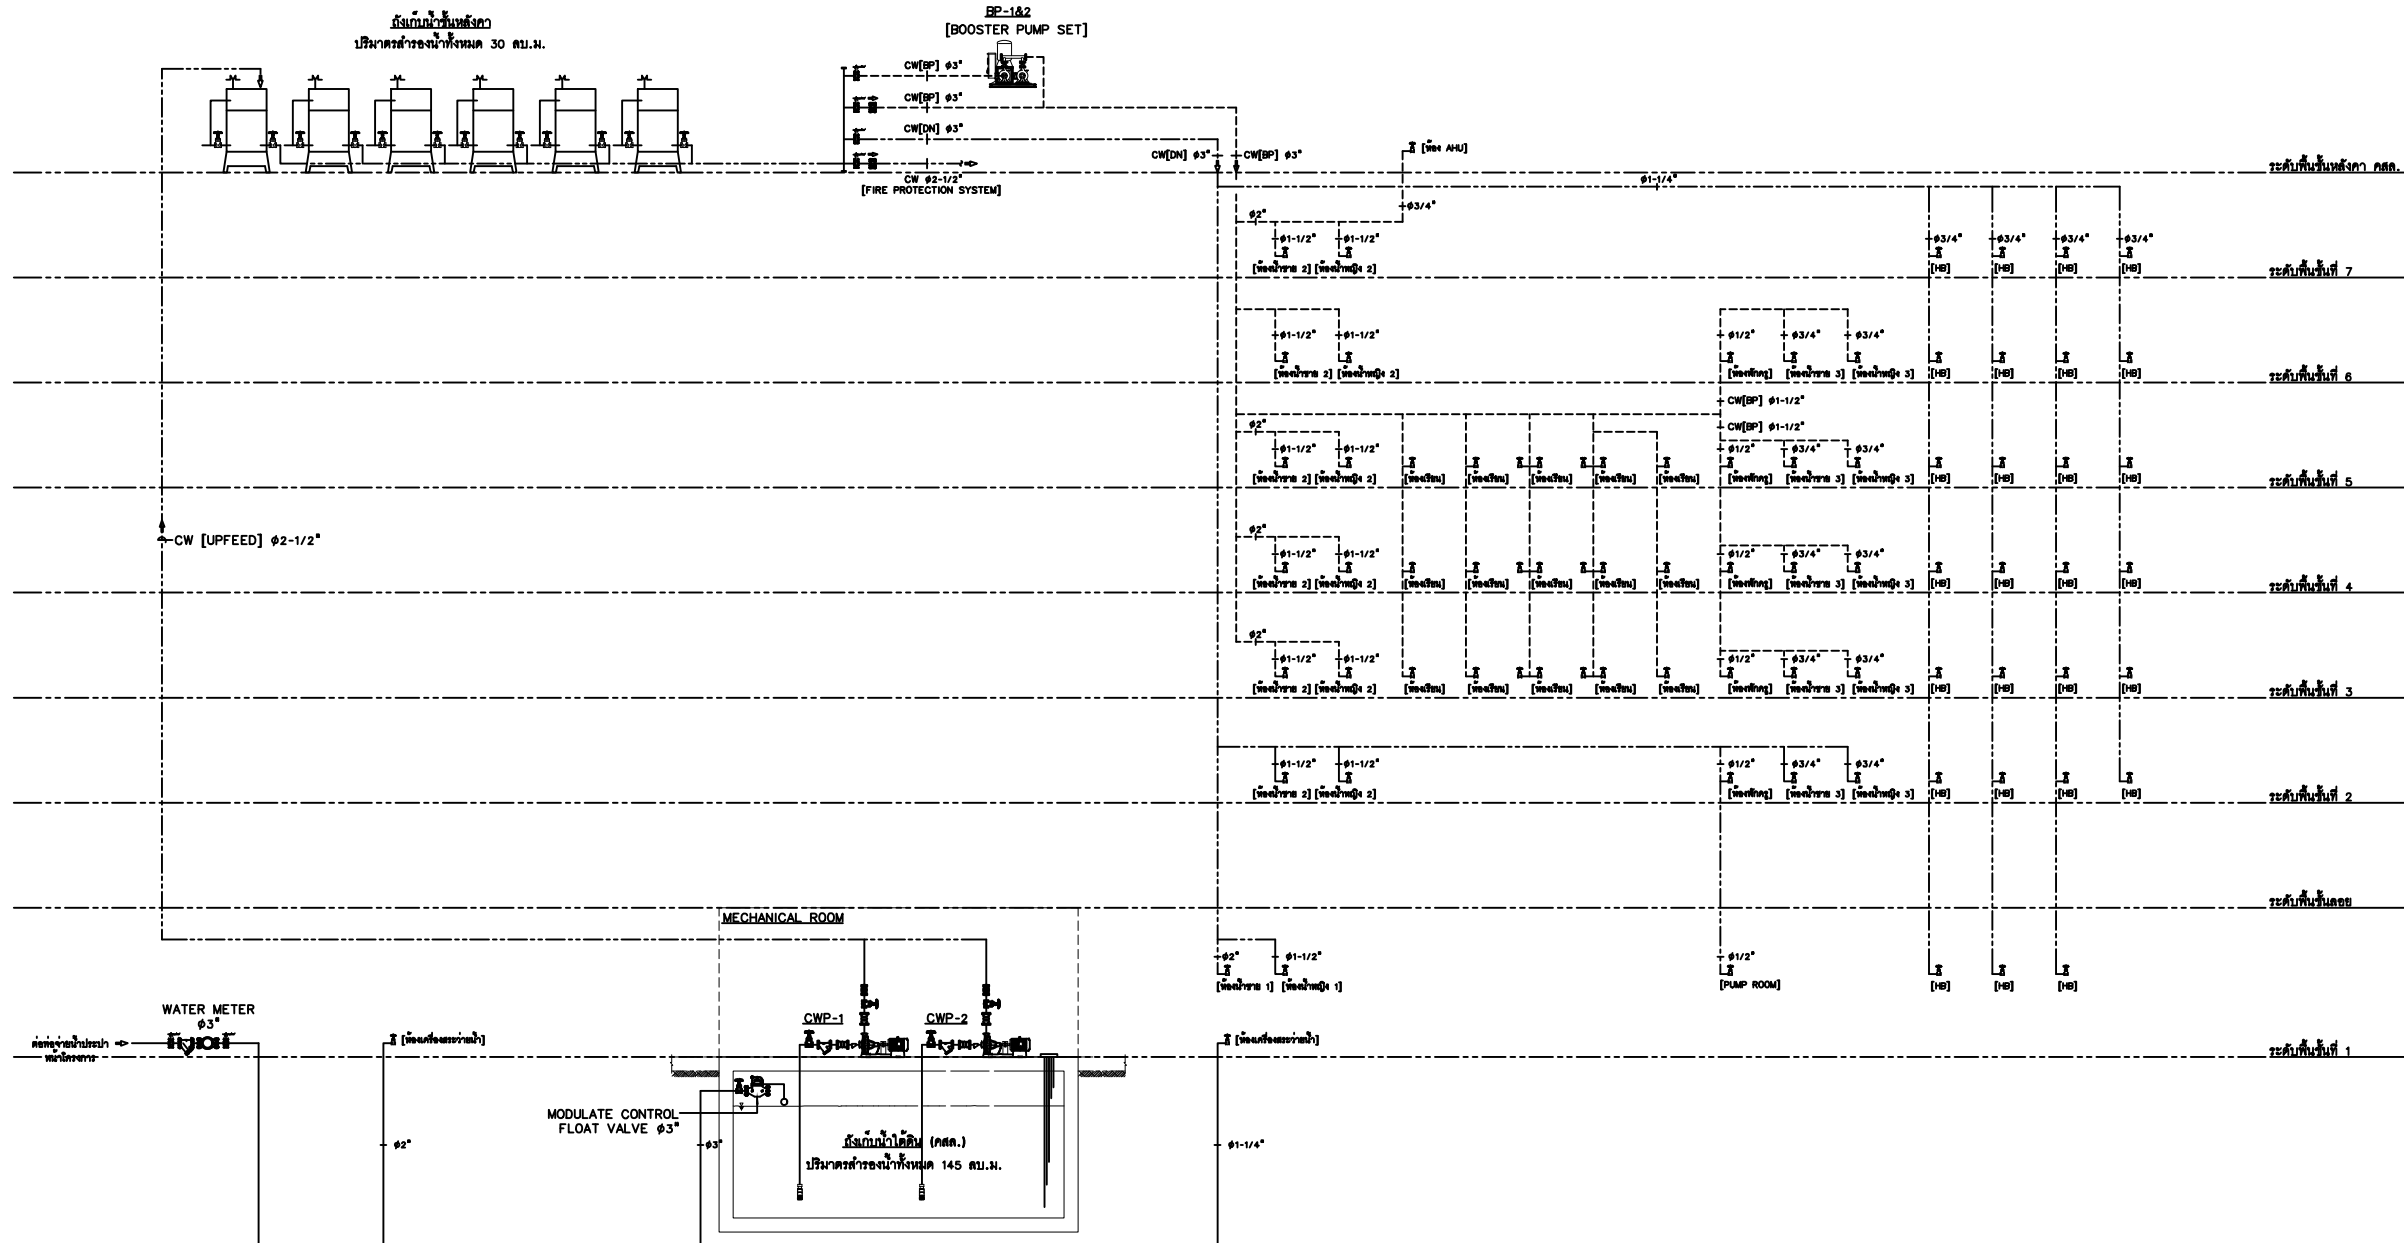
ถังเก็บน้ำชั้นหลังคา
ปริมาตรสำรองน้ำทั้งหมด 30 ลบ.ม.

BP-1&2
[BOOSTER PUMP SET]

CW[BP] $\phi$3"
CW[BP] $\phi$3"
CW[DN] $\phi$3"
CW $\phi$2-1/2"
[FIRE PROTECTION SYSTEM]

CW[DN] $\phi$3"
CW[BP] $\phi$3"
[ห้อง AHU]
$\phi$1-1/4"
$\phi$3/4"
ระดับพื้นชั้นหลังคา คสล.

$\phi$2"
$\phi$1-1/2" $\phi$1-1/2"
[ห้องน้ำชาย 2] [ห้องน้ำหญิง 2]
$\phi$3/4" $\phi$3/4" $\phi$3/4" $\phi$3/4"
[HB] [HB] [HB] [HB]
ระดับพื้นชั้นที่ 7

$\phi$1-1/2" $\phi$1-1/2"
[ห้องน้ำชาย 2] [ห้องน้ำหญิง 2]
$\phi$1/2" $\phi$3/4" $\phi$3/4"
[ห้องพักครู] [ห้องน้ำชาย 3] [ห้องน้ำหญิง 3]
[HB] [HB] [HB] [HB]
ระดับพื้นชั้นที่ 6

CW[BP] $\phi$1-1/2"
CW[BP] $\phi$1-1/2"
$\phi$2"
$\phi$1-1/2" $\phi$1-1/2"
[ห้องน้ำชาย 2] [ห้องน้ำหญิง 2] [ห้องเรียน] [ห้องเรียน] [ห้องเรียน] [ห้องเรียน] [ห้องเรียน]
$\phi$1/2" $\phi$3/4" $\phi$3/4"
[ห้องพักครู] [ห้องน้ำชาย 3] [ห้องน้ำหญิง 3] [HB] [HB] [HB] [HB]
ระดับพื้นชั้นที่ 5

CW [UPFEED] $\phi$2-1/2"

$\phi$2"
$\phi$1-1/2" $\phi$1-1/2"
[ห้องน้ำชาย 2] [ห้องน้ำหญิง 2] [ห้องเรียน] [ห้องเรียน] [ห้องเรียน] [ห้องเรียน] [ห้องเรียน]
$\phi$1/2" $\phi$3/4" $\phi$3/4"
[ห้องพักครู] [ห้องน้ำชาย 3] [ห้องน้ำหญิง 3] [HB] [HB] [HB] [HB]
ระดับพื้นชั้นที่ 4

$\phi$2"
$\phi$1-1/2" $\phi$1-1/2"
[ห้องน้ำชาย 2] [ห้องน้ำหญิง 2] [ห้องเรียน] [ห้องเรียน] [ห้องเรียน] [ห้องเรียน] [ห้องเรียน]
$\phi$1/2" $\phi$3/4" $\phi$3/4"
[ห้องพักครู] [ห้องน้ำชาย 3] [ห้องน้ำหญิง 3] [HB] [HB] [HB] [HB]
ระดับพื้นชั้นที่ 3

$\phi$1-1/2" $\phi$1-1/2"
[ห้องน้ำชาย 2] [ห้องน้ำหญิง 2]
$\phi$1/2" $\phi$3/4" $\phi$3/4"
[ห้องพักครู] [ห้องน้ำชาย 3] [ห้องน้ำหญิง 3] [HB] [HB] [HB] [HB]
ระดับพื้นชั้นที่ 2

ระดับพื้นชั้นลอย

MECHANICAL ROOM

$\phi$2" $\phi$1-1/2"
[ห้องน้ำชาย 1] [ห้องน้ำหญิง 1]
$\phi$1/2"
[PUMP ROOM]
[HB] [HB] [HB]

WATER METER
$\phi$3"
ต่อท่อจ่ายน้ำประปา หน้าโครงการ
[ห้องเครื่องกรองน้ำ]
CWP-1
CWP-2
[ห้องเครื่องกรองน้ำ]
ระดับพื้นชั้นที่ 1

MODULATE CONTROL FLOAT VALVE $\phi$3"
$\phi$2"
$\phi$3"
ถังเก็บน้ำใต้ดิน (คสล.)
ปริมาตรสำรองน้ำทั้งหมด 145 ลบ.ม.
$\phi$1-1/4"